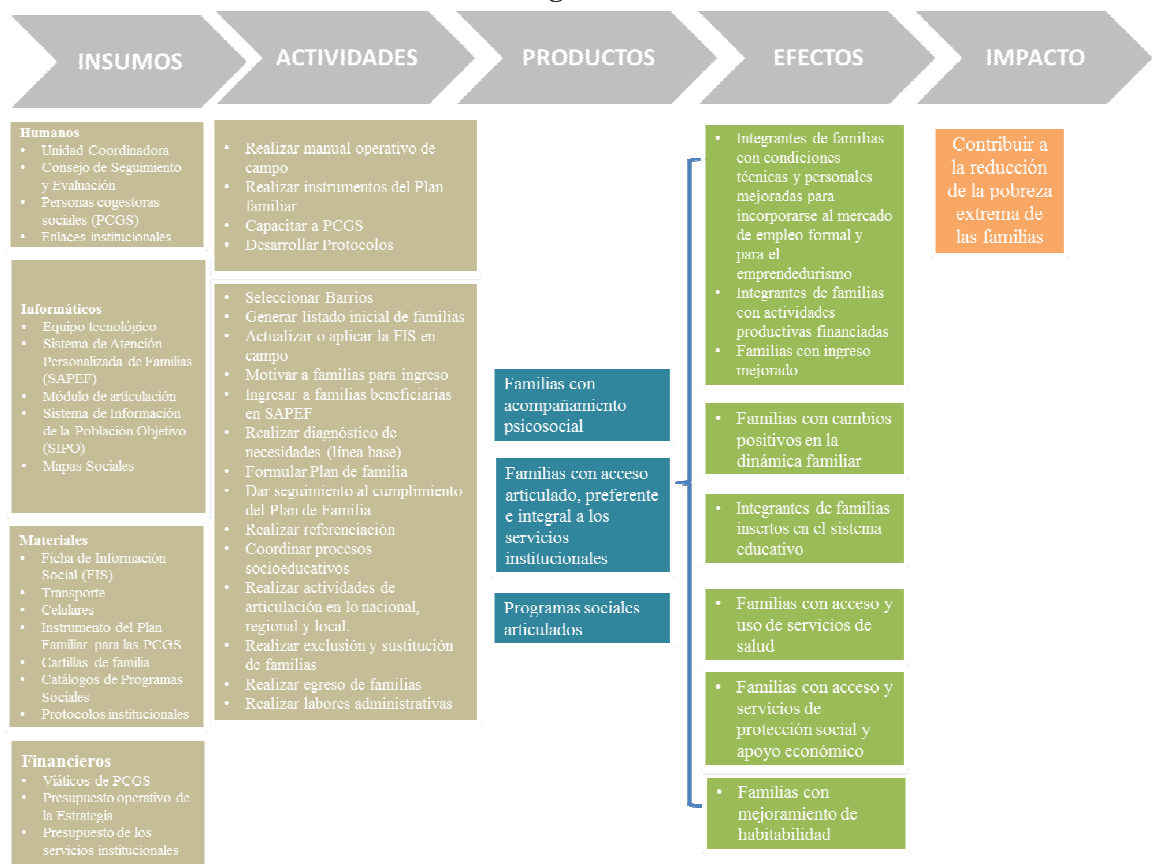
INSUMOS

ACTIVIDADES

PRODUCTOS

EFECTOS

IMPACTO

Humanos
• Unidad Coordinadora
• Consejo de Seguimiento y Evaluación
• Personas cogestoras sociales (PCGS)
• Enlaces institucionales

Informáticos
• Equipo tecnológico
• Sistema de Atención Personalizada de Familias (SAPEF)
• Módulo de articulación
• Sistema de Información de la Población Objetivo (SIPO)
• Mapas Sociales

Materiales
• Ficha de Información Social (FIS)
• Transporte
• Celulares
• Instrumento del Plan Familiar para las PCGS
• Cartillas de familia
• Catálogos de Programas Sociales
• Protocolos institucionales

Financieros
• Viáticos de PCGS
• Presupuesto operativo de la Estrategia
• Presupuesto de los servicios institucionales

• Realizar manual operativo de campo
• Realizar instrumentos del Plan familiar
• Capacitar a PCGS
• Desarrollar Protocolos

• Seleccionar Barrios
• Generar listado inicial de familias
• Actualizar o aplicar la FIS en campo
• Motivar a familias para ingreso
• Ingresar a familias beneficiarias en SAPEF
• Realizar diagnóstico de necesidades (línea base)
• Formular Plan de familia
• Dar seguimiento al cumplimiento del Plan de Familia
• Realizar referenciación
• Coordinar procesos socioeducativos
• Realizar actividades de articulación en lo nacional, regional y local.
• Realizar exclusión y sustitución de familias
• Realizar egreso de familias
• Realizar labores administrativas

Familias con acompañamiento psicosocial

Familias con acceso articulado, preferente e integral a los servicios institucionales

Programas sociales articulados

• Integrantes de familias con condiciones técnicas y personales mejoradas para incorporarse al mercado de empleo formal y para el emprendedurismo
• Integrantes de familias con actividades productivas financiadas
• Familias con ingreso mejorado

• Familias con cambios positivos en la dinámica familiar

• Integrantes de familias insertos en el sistema educativo

• Familias con acceso y uso de servicios de salud

• Familias con acceso y servicios de protección social y apoyo económico

• Familias con mejoramiento de habitabilidad

Contribuir a la reducción de la pobreza extrema de las familias